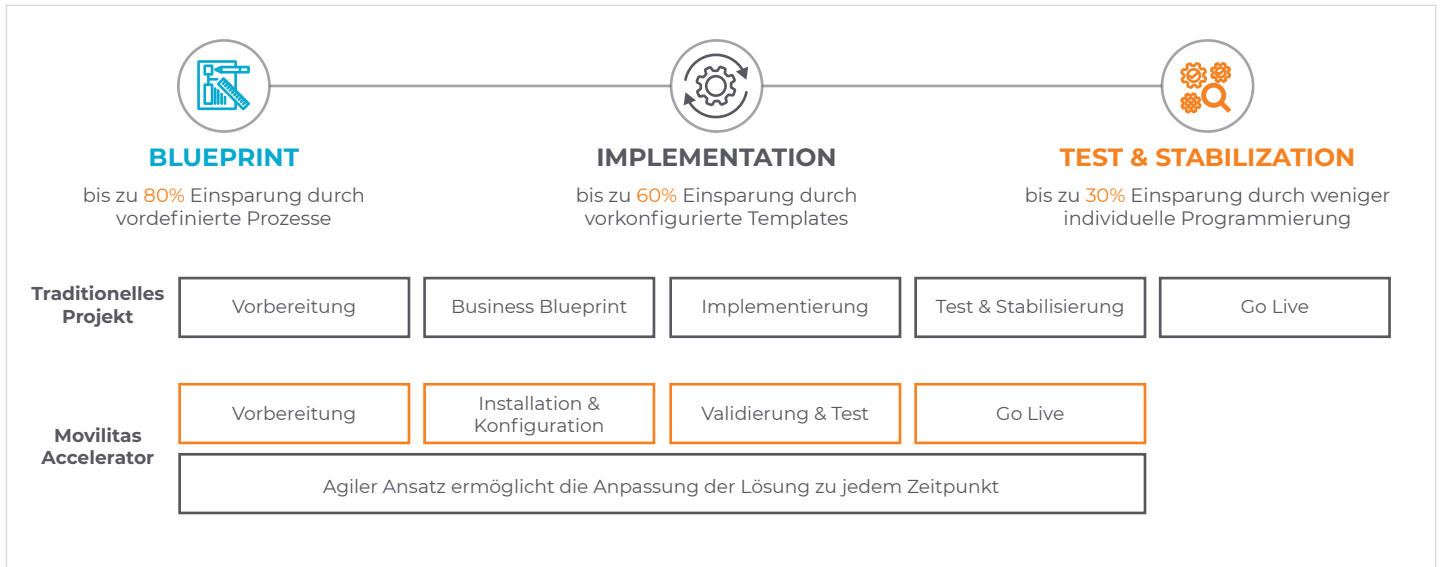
BLUEPRINT

bis zu 80% Einsparung durch vordefinierte Prozesse

IMPLEMENTATION

bis zu 60% Einsparung durch vorkonfigurierte Templates

TEST & STABILIZATION

bis zu 30% Einsparung durch weniger individuelle Programmierung

Traditionelles Projekt

Vorbereitung

Business Blueprint

Implementierung

Test & Stabilisierung

Go Live

Movilitas Accelerator

Vorbereitung

Installation & Konfiguration

Validierung & Test

Go Live

Agiler Ansatz ermöglicht die Anpassung der Lösung zu jedem Zeitpunkt